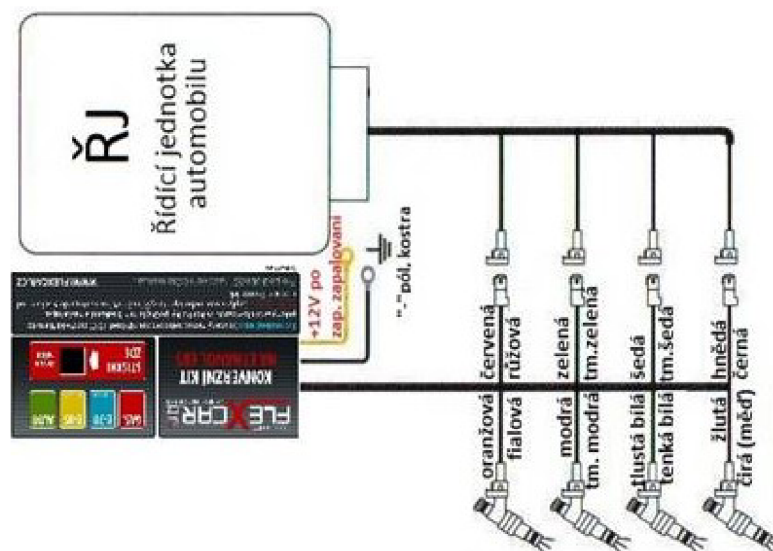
ŘJ
Řídící jednotka automobilu

+12V po zap. zapalování
"-"pól, kostra

FLEXCAR
KONVERZNÍ KIT NA ETHANOL E85
LETNÍ ZIMNÍ
AUTO E-85 E-70 BASIC

www.flexcar.cz

oranžová
fialová
červená
růžová
modrá
tm. modrá
zelená
tm.zelená
tlustá bílá
tenká bílá
šedá
tm.šedá
žlutá
čirá (měď)
hnědá
černá